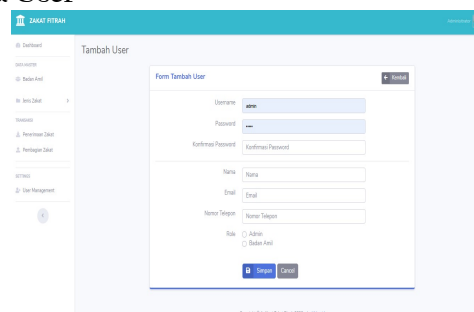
User

ZAKAT FITRAH

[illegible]

Dashboard

DATA MASTER

Badan Amil

Jenis Zakat

TRANSAKSI

Penerimaan Zakat

Pembagian Zakat

SETTINGS

User Management

Tambah User

Form Tambah User

← Kembali

Username admin

Password ....

Konfirmasi Password Konfirmasi Password

Nama Nama

Email Email

Nomor Telepon Nomor Telepon

Role Admin
Badan Amil

Simpan Cancel

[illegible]